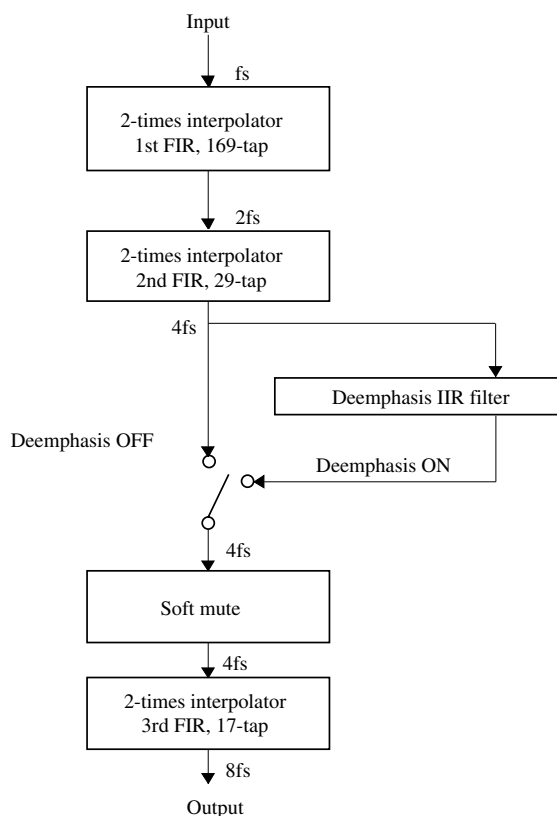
Input

fs

2-times interpolator
1st FIR, 169-tap

2fs

2-times interpolator
2nd FIR, 29-tap

4fs

Deemphasis IIR filter

Deemphasis OFF

Deemphasis ON

4fs

Soft mute

4fs

2-times interpolator
3rd FIR, 17-tap

8fs

Output